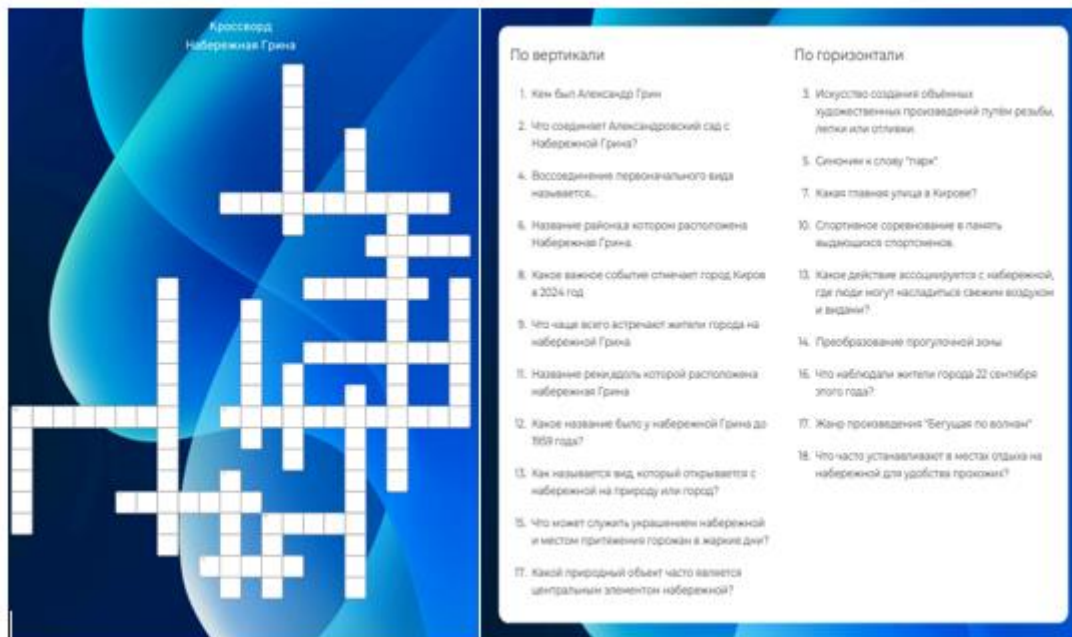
Кроссворд
Набережная Грина

По вертикали

1. Кем был Александр Грин

2. Что соединяет Александровский сад с Набережной Грина?

4. Воссоединение первоначального вида называется...

6. Название района,в котором расположена Набережная Грина

8. Какое важное событие отмечает город Киров в 2024 год

9. Что чаще всего встречают жители города на набережной Грина

11. Название реки,вдоль которой расположена набережная Грина

12. Какое название было у набережной Грина до 1959 года?

13. Как называется вид, который открывается с набережной на природу или город?

15. Что может служить украшением набережной и местом притяжения горожан в жаркие дни?

17. Какой природный объект часто является центральным элементом набережной?

По горизонтали

3. Искусство создания объёмных художественных произведений путём резьбы, лепки или отливки

5. Синоним к слову "парк"

7. Какая главная улица в Кирове?

10. Спортивное соревнование в память выдающихся спортсменов

13. Какое действие ассоциируется с набережной, где люди могут насладиться свежим воздухом и видами?

14. Преобразование прогулочной зоны

16. Что наблюдали жители города 22 сентября этого года?

17. Жанр произведения "Бегущая по волнам"

18. Что часто устанавливают в местах отдыха на набережной для удобства прохожих?